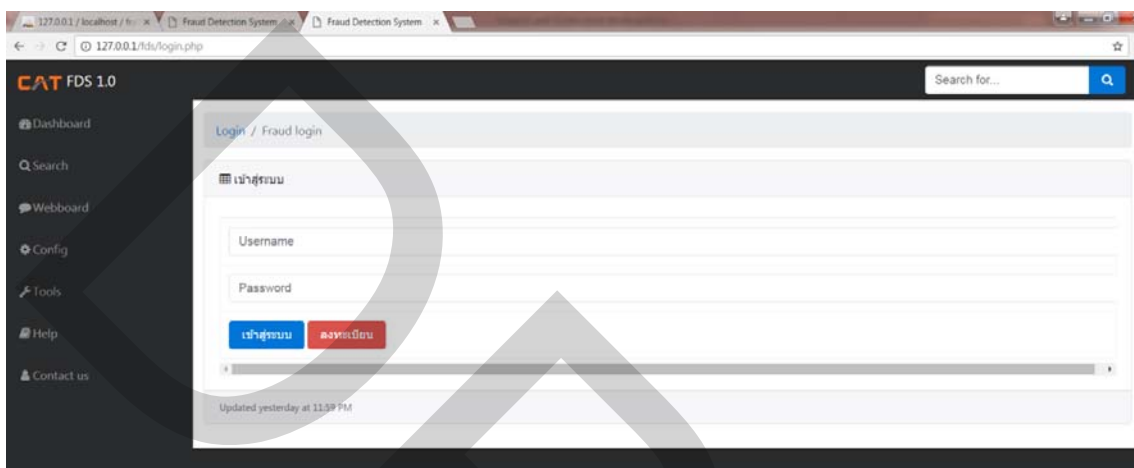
127.0.0.1 / localhost / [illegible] × Fraud Detection System × Fraud Detection System ×

127.0.0.1/fds/login.php

CAT FDS 1.0

Search for...

Dashboard

Search

Webboard

Config

Tools

Help

Contact us

Login / Fraud login

เข้าสู่ระบบ

Username

Password

เข้าสู่ระบบ ลงทะเบียน

Updated yesterday at 11:59 PM